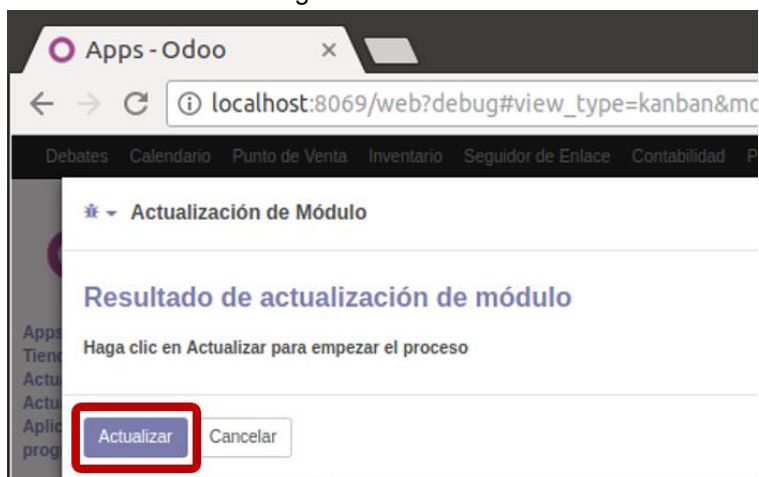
Apps - Odoo ×

localhost:8069/web?debug#view_type=kanban&mo

Debates Calendario Punto de Venta Inventario Seguidor de Enlace Contabilidad P

Actualización de Módulo

Resultado de actualización de módulo

Haga clic en Actualizar para empezar el proceso

Apps
Tien
Actu
Actu
Aplic
prog

Actualizar Cancelar